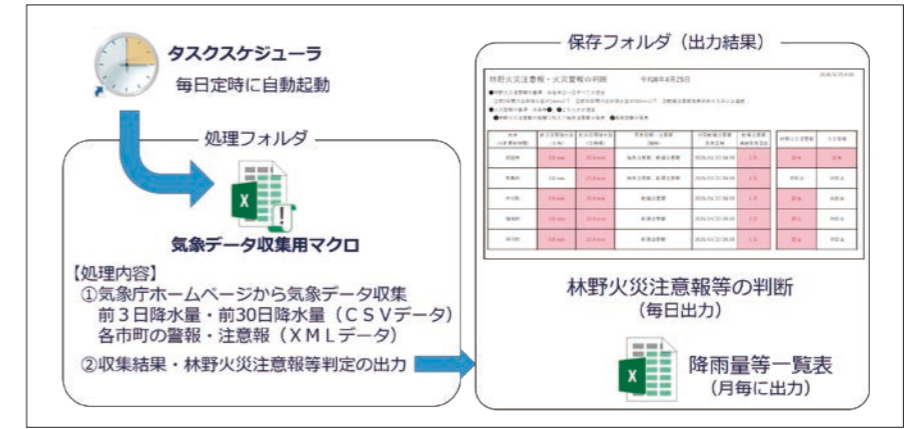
タスクスケジューラ
毎日定時に自動起動

処理フォルダ

気象データ収集用マクロ

【処理内容】
①気象庁ホームページから気象データ収集
前３日降水量・前30日降水量（ＣＳＶデータ）
各市町の警報・注意報（ＸＭＬデータ）
②収集結果・林野火災注意報等判定の出力

保存フォルダ（出力結果）

林野火災注意報・火災警報の判断　令和8年4月29日

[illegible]

林野火災注意報等の判断
（毎日出力）

降雨量等一覧表
（月毎に出力）